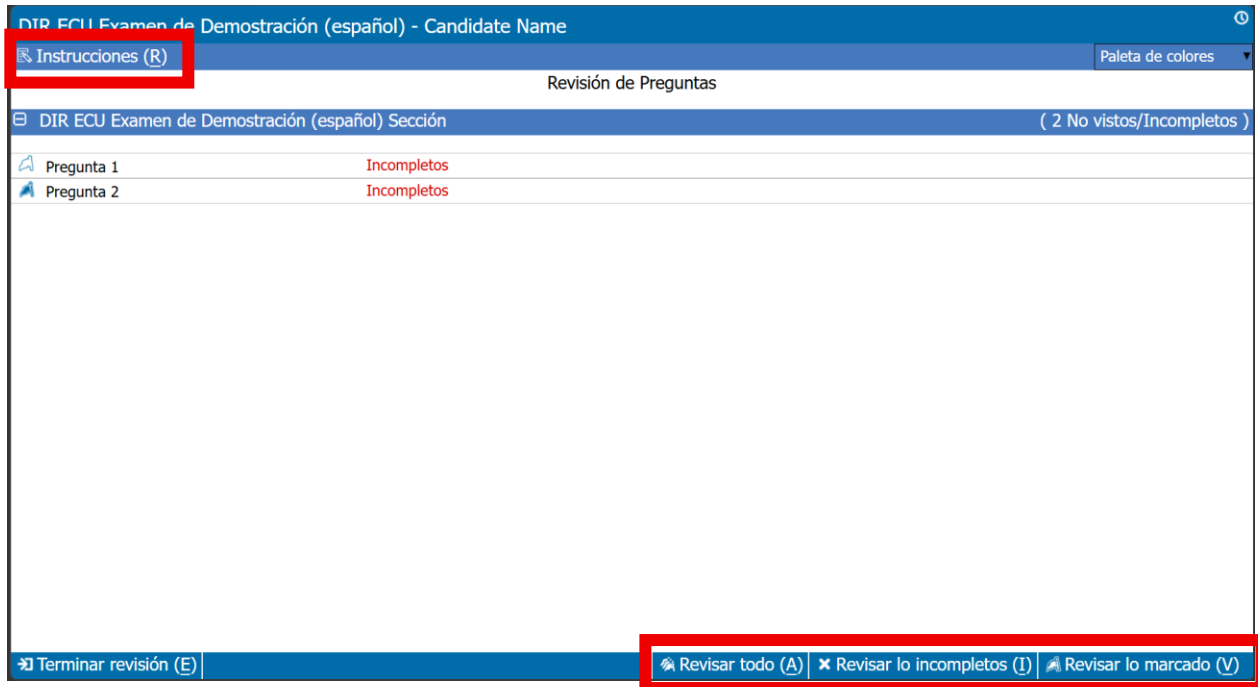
DIR ECU Examen de Demostración (español) - Candidate Name

Instrucciones (R)

Paleta de colores

Revisión de Preguntas

DIR ECU Examen de Demostración (español) Sección

( 2 No vistos/Incompletos )

Pregunta 1 Incompletos
Pregunta 2 Incompletos

Terminar revisión (E)

Revisar todo (A) Revisar lo incompletos (I) Revisar lo marcado (V)